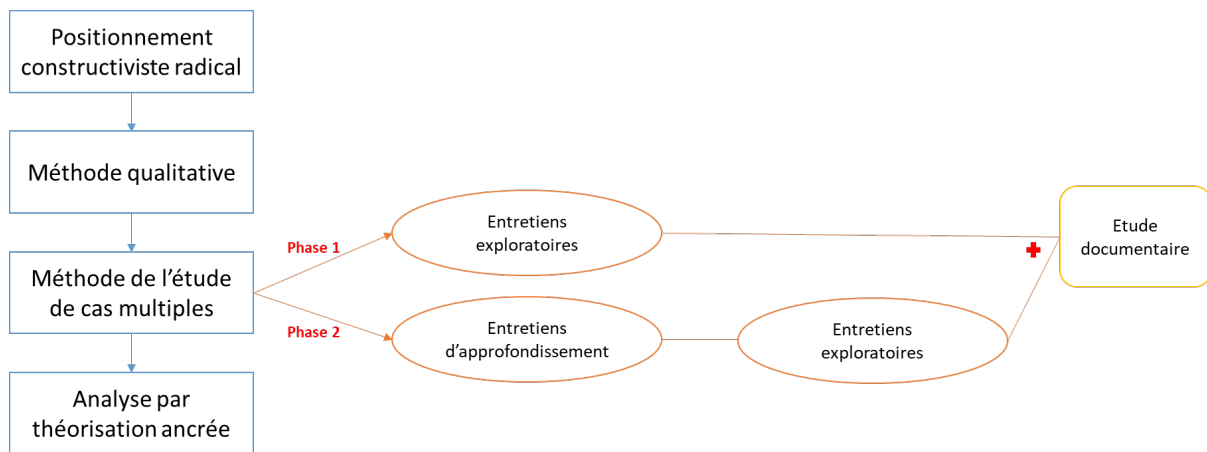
Positionnement constructiviste radical

Méthode qualitative

Méthode de l'étude de cas multiples

Analyse par théorisation ancrée

Phase 1

Phase 2

Entretiens exploratoires

Entretiens d'approfondissement

Entretiens exploratoires

Etude documentaire